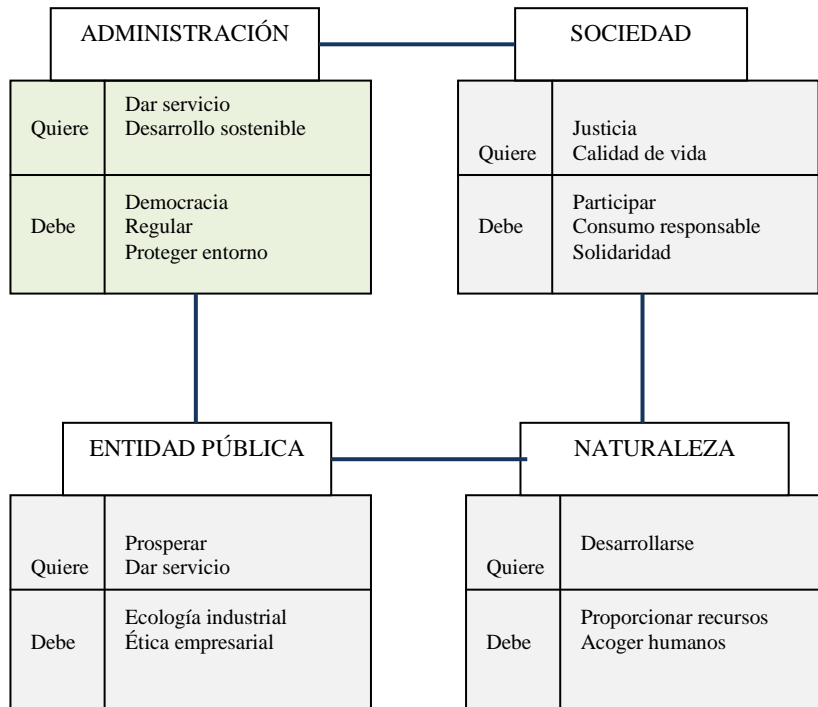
ADMINISTRACIÓN

| Quiere | Dar servicio<br>Desarrollo sostenible |
|---|---|
| Debe | Democracia<br>Regular<br>Proteger entorno |

SOCIEDAD

| Quiere | Justicia<br>Calidad de vida |
|---|---|
| Debe | Participar<br>Consumo responsable<br>Solidaridad |

ENTIDAD PÚBLICA

| Quiere | Prosperar<br>Dar servicio |
|---|---|
| Debe | Ecología industrial<br>Ética empresarial |

NATURALEZA

| Quiere | Desarrollarse |
|---|---|
| Debe | Proporcionar recursos<br>Acoger humanos |